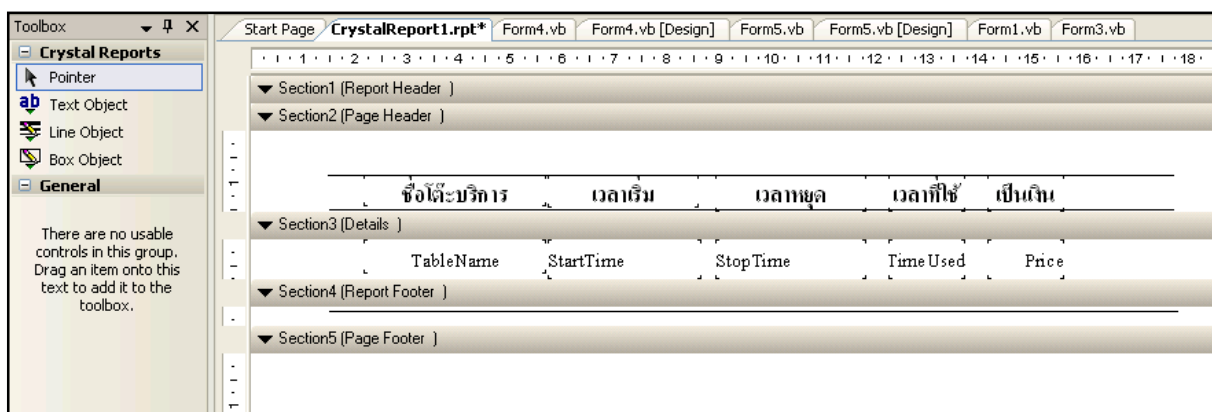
Toolbox
Crystal Reports
Pointer
Text Object
Line Object
Box Object
General
There are no usable controls in this group. Drag an item onto this text to add it to the toolbox.

Start Page | CrystalReport1.rpt* | Form4.vb | Form4.vb [Design] | Form5.vb | Form5.vb [Design] | Form1.vb | Form3.vb

1 2 3 4 5 6 7 8 9 10 11 12 13 14 15 16 17 18

Section1 (Report Header )
Section2 (Page Header )
ชื่อโต๊ะบริการ | เวลาเริ่ม | เวลาหยุด | เวลาที่ใช้ | เป็นเงิน
Section3 (Details )
TableName | StartTime | StopTime | TimeUsed | Price
Section4 (Report Footer )
Section5 (Page Footer )